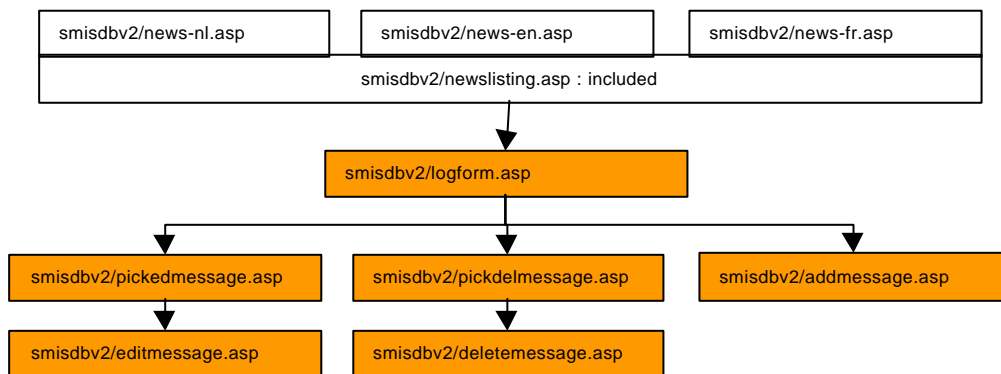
smisdbv2/news-nl.asp

smisdbv2/news-en.asp

smisdbv2/news-fr.asp

smisdbv2/newslisting.asp : included

smisdbv2/logform.asp

smisdbv2/pickedmessage.asp

smisdbv2/pickdelmessage.asp

smisdbv2/addmessage.asp

smisdbv2/editmessage.asp

smisdbv2/deletemessage.asp